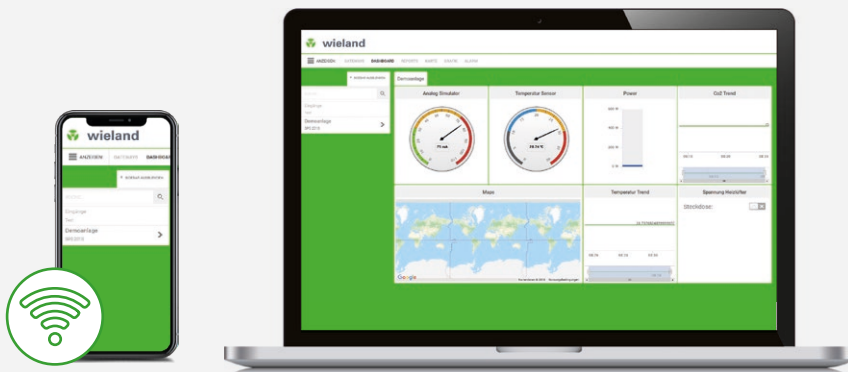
wieland

ANZEIGEN DATENPUNKTE DASHBOARD

Demoanlage

Google

wieland

ANZEIGEN DATENPUNKTE DASHBOARD REPORTS KARTE GRAFIK ALARM

Demoanlage

Analog Simulator

Temperatur Sensor

Power

Co2 Trend

Maps

Temperatur Trend

Spannung Heizlüfter

Steckdose:

Google